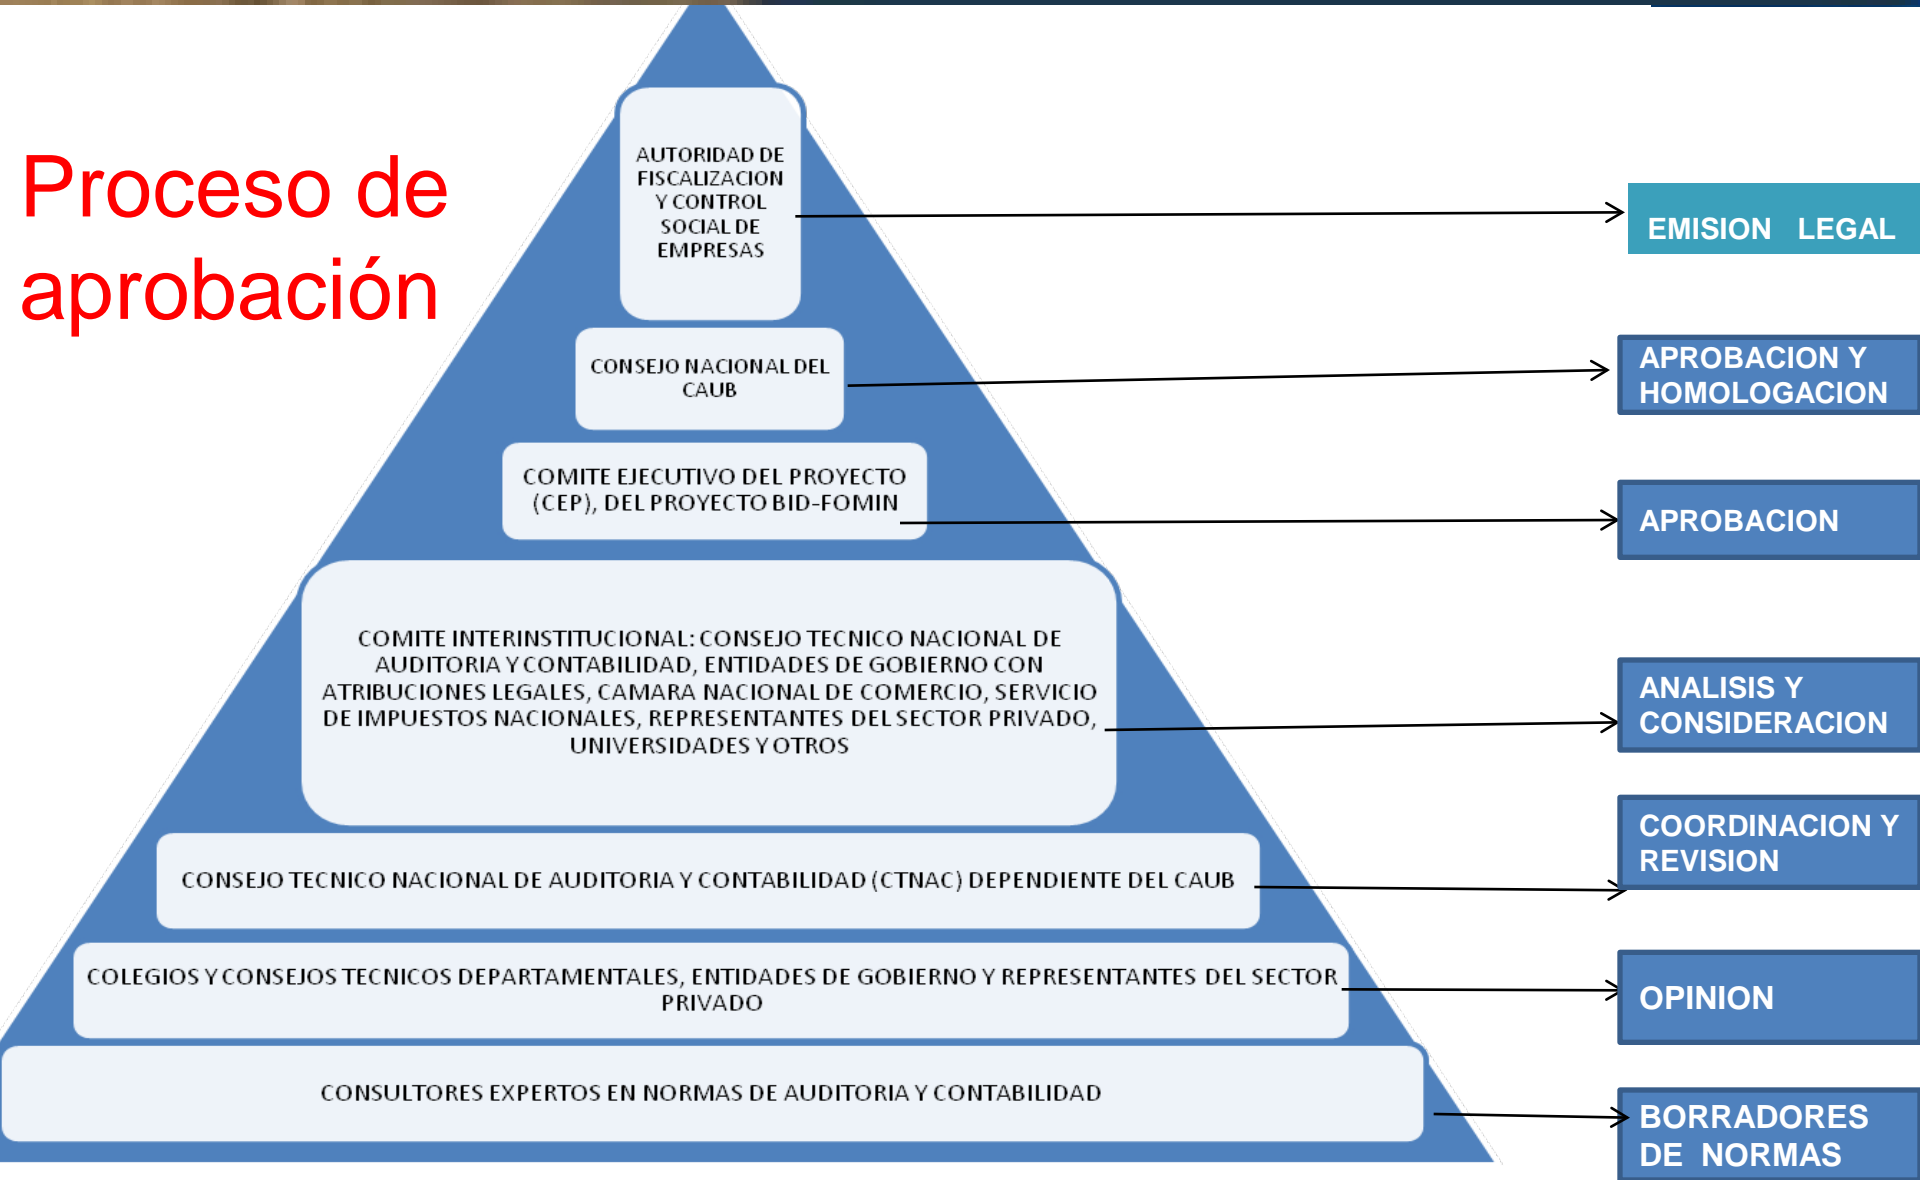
Proceso de aprobación

AUTORIDAD DE FISCALIZACION Y CONTROL SOCIAL DE EMPRESAS

EMISION LEGAL

CONSEJO NACIONAL DEL CAUB

APROBACION Y HOMOLOGACION

COMITE EJECUTIVO DEL PROYECTO (CEP), DEL PROYECTO BID-FOMIN

APROBACION

COMITE INTERINSTITUCIONAL: CONSEJO TECNICO NACIONAL DE AUDITORIA Y CONTABILIDAD, ENTIDADES DE GOBIERNO CON ATRIBUCIONES LEGALES, CAMARA NACIONAL DE COMERCIO, SERVICIO DE IMPUESTOS NACIONALES, REPRESENTANTES DEL SECTOR PRIVADO, UNIVERSIDADES Y OTROS

ANALISIS Y CONSIDERACION

CONSEJO TECNICO NACIONAL DE AUDITORIA Y CONTABILIDAD (CTNAC) DEPENDIENTE DEL CAUB

COORDINACION Y REVISION

COLEGIOS Y CONSEJOS TECNICOS DEPARTAMENTALES, ENTIDADES DE GOBIERNO Y REPRESENTANTES DEL SECTOR PRIVADO

OPINION

CONSULTORES EXPERTOS EN NORMAS DE AUDITORIA Y CONTABILIDAD

BORRADORES DE NORMAS